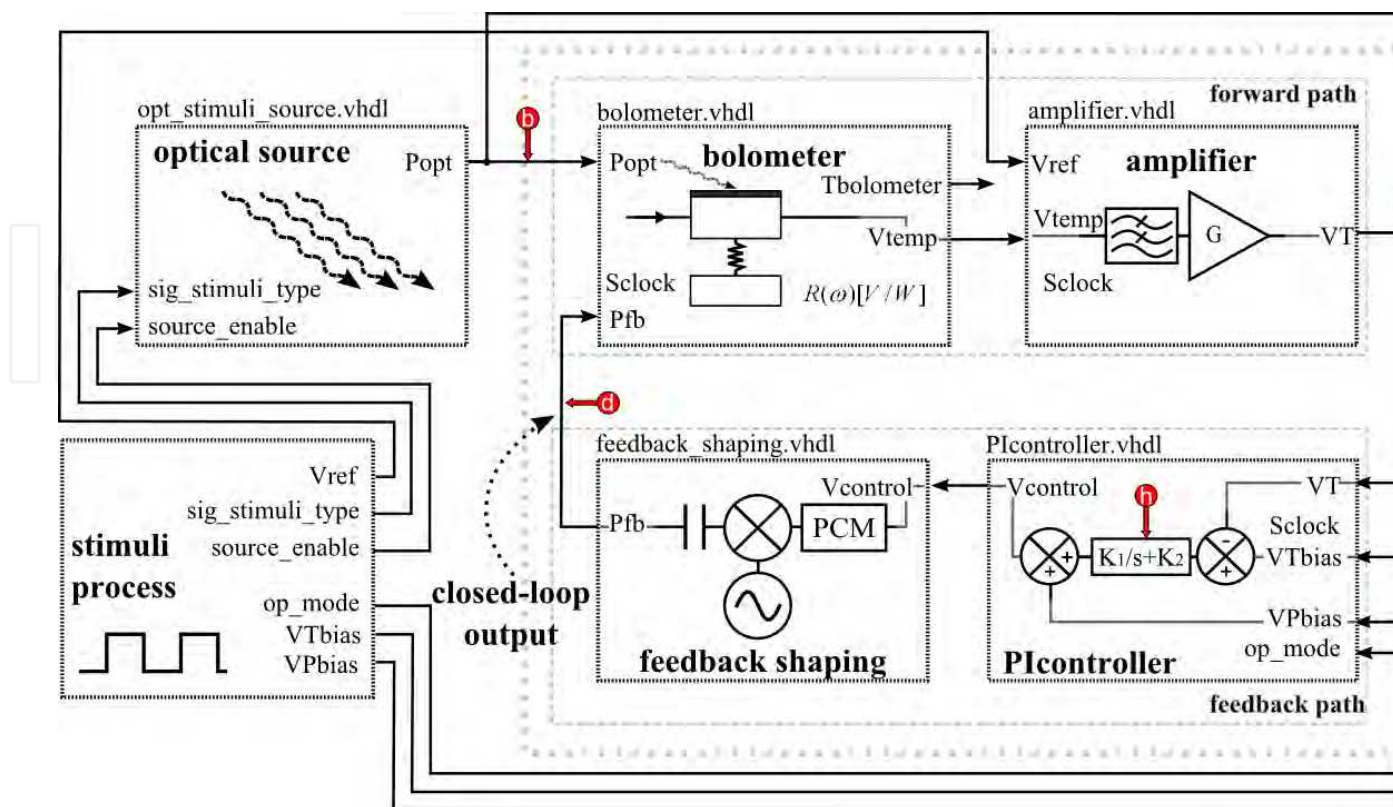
opt_stimuli_source.vhdl
optical source
Popt
sig_stimuli_type
source_enable

b

bolometer.vhdl
Popt
bolometer
Tbolometer
Vtemp
Sclock
$R(\omega)[V/W]$
Pfb

forward path
amplifier.vhdl
Vref
amplifier
Vtemp
G
VT
Sclock

d

stimuli process
Vref
sig_stimuli_type
source_enable
op_mode
VTbias
VPbias

closed-loop output

feedback_shaping.vhdl
Vcontrol
Pfb
PCM
feedback shaping

PIcontroller.vhdl
Vcontrol
h
VT
Sclock
$K_1/s+K_2$
VTbias
VPbias
op_mode
PIcontroller
feedback path